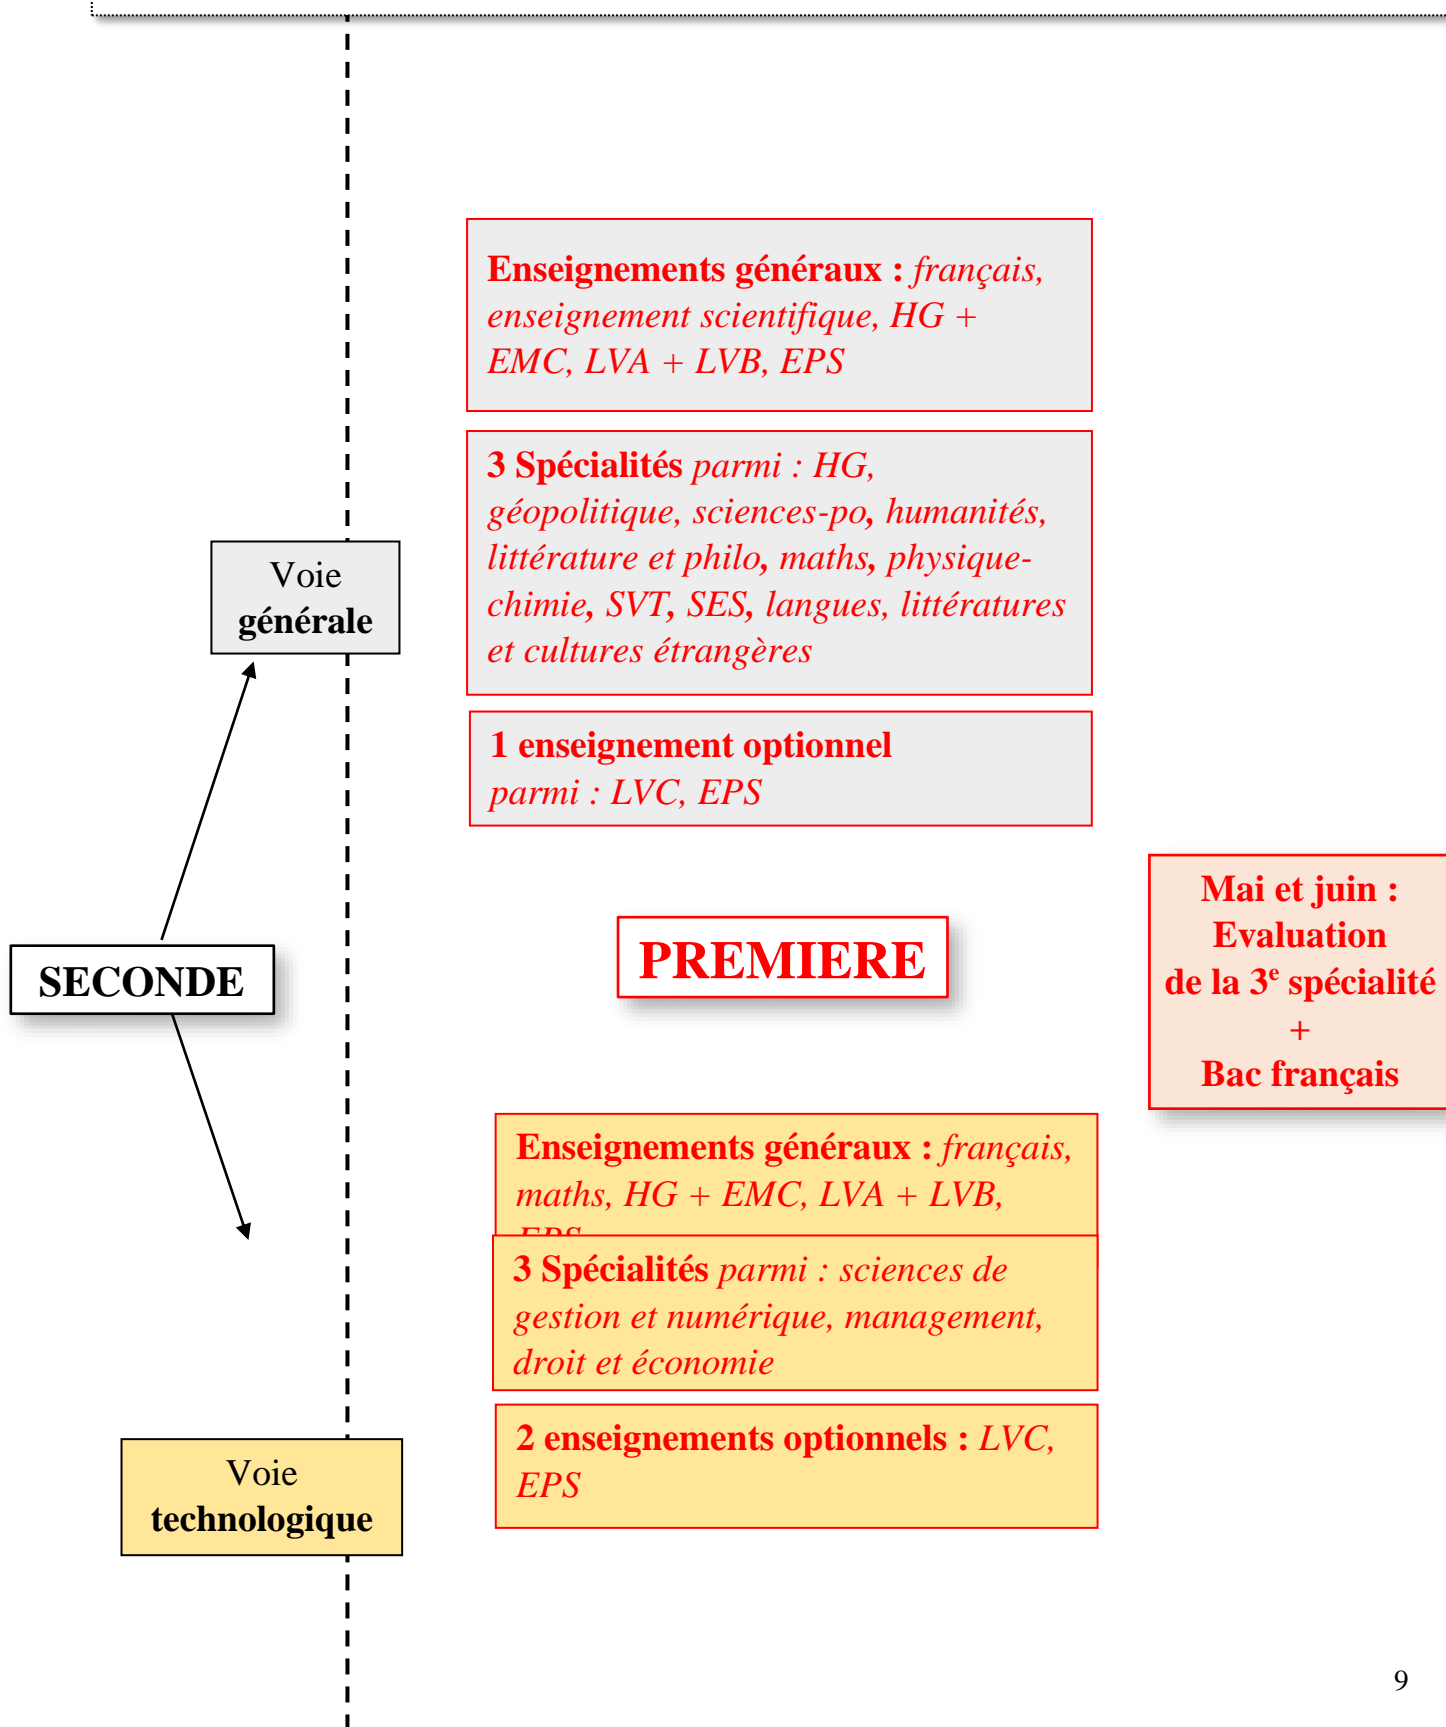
Enseignements généraux : français, enseignement scientifique, HG + EMC, LVA + LVB, EPS

3 Spécialités parmi : HG, géopolitique, sciences-po, humanités, littérature et philo, maths, physique-chimie, SVT, SES, langues, littératures et cultures étrangères

Voie générale

1 enseignement optionnel parmi : LVC, EPS

Mai et juin : Evaluation de la 3$^e$ spécialité + Bac français

SECONDE

PREMIERE

Enseignements généraux : français, maths, HG + EMC, LVA + LVB, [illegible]

3 Spécialités parmi : sciences de gestion et numérique, management, droit et économie

Voie technologique

2 enseignements optionnels : LVC, EPS

9